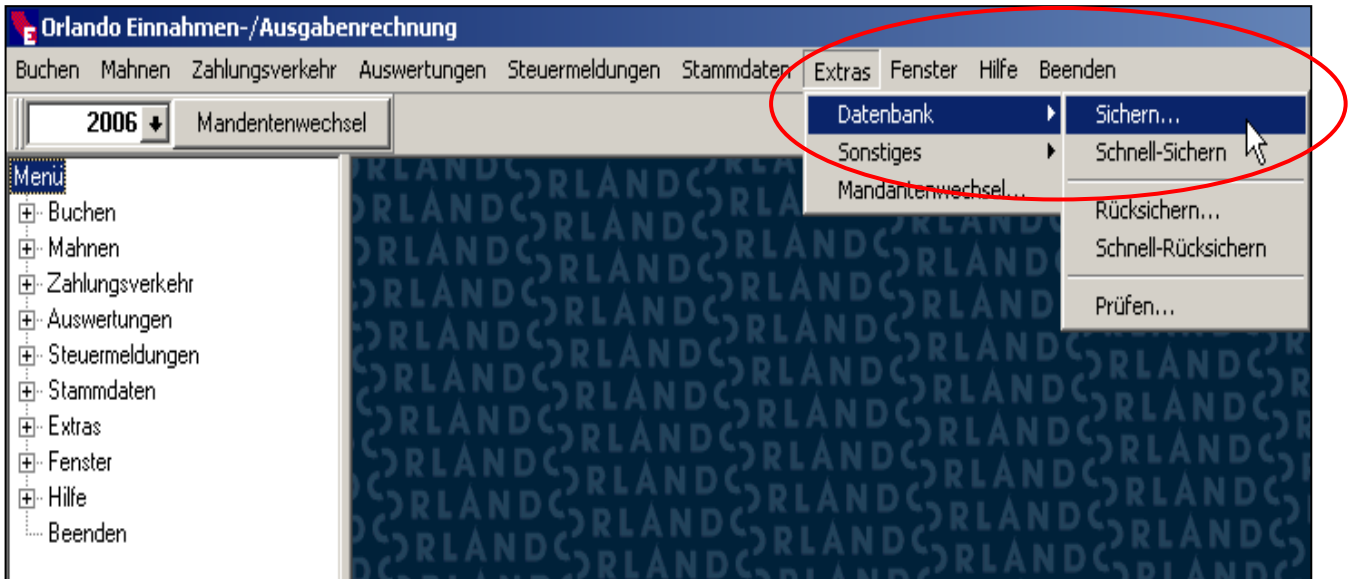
Orlando Einnahmen-/Ausgabenrechnung

Buchen Mahnen Zahlungsverkehr Auswertungen Steuermeldungen Stammdaten Extras Fenster Hilfe Beenden

2006 Mandentenwechsel

Datenbank
Sonstiges
Mandantenwechsel...

Sichern...
Schnell-Sichern
Rücksichern...
Schnell-Rücksichern
Prüfen...

Menu
Buchen
Mahnen
Zahlungsverkehr
Auswertungen
Steuermeldungen
Stammdaten
Extras
Fenster
Hilfe
Beenden

ORLANDO ORLANDO ORLANDO ORLANDO ORLANDO